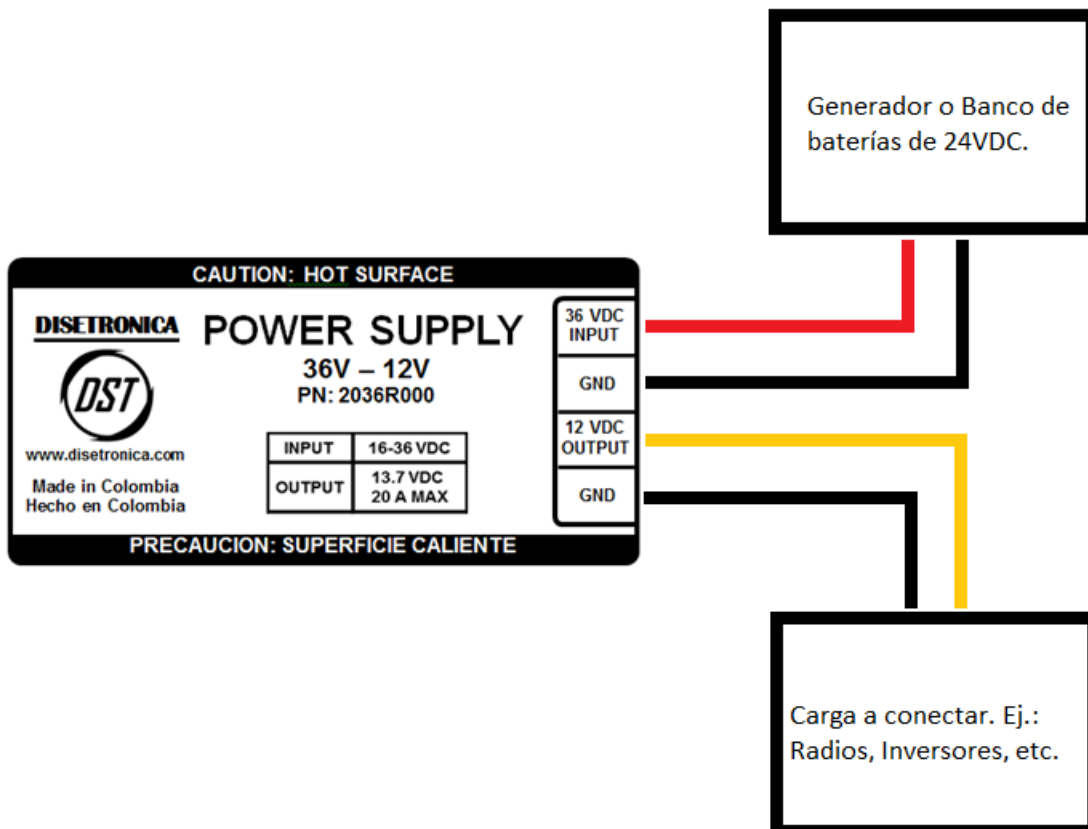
Generador o Banco de baterías de 24VDC.

CAUTION: HOT SURFACE

DISETRONICA

DST

www.disetronica.com

Made in Colombia
Hecho en Colombia

POWER SUPPLY
36V – 12V
PN: 2036R000

| INPUT | 16-36 VDC |
|---|---|
| OUTPUT | 13.7 VDC 20 A MAX |

36 VDC INPUT

GND

12 VDC OUTPUT

GND

PRECAUCION: SUPERFICIE CALIENTE

Carga a conectar. Ej.: Radios, Inversores, etc.